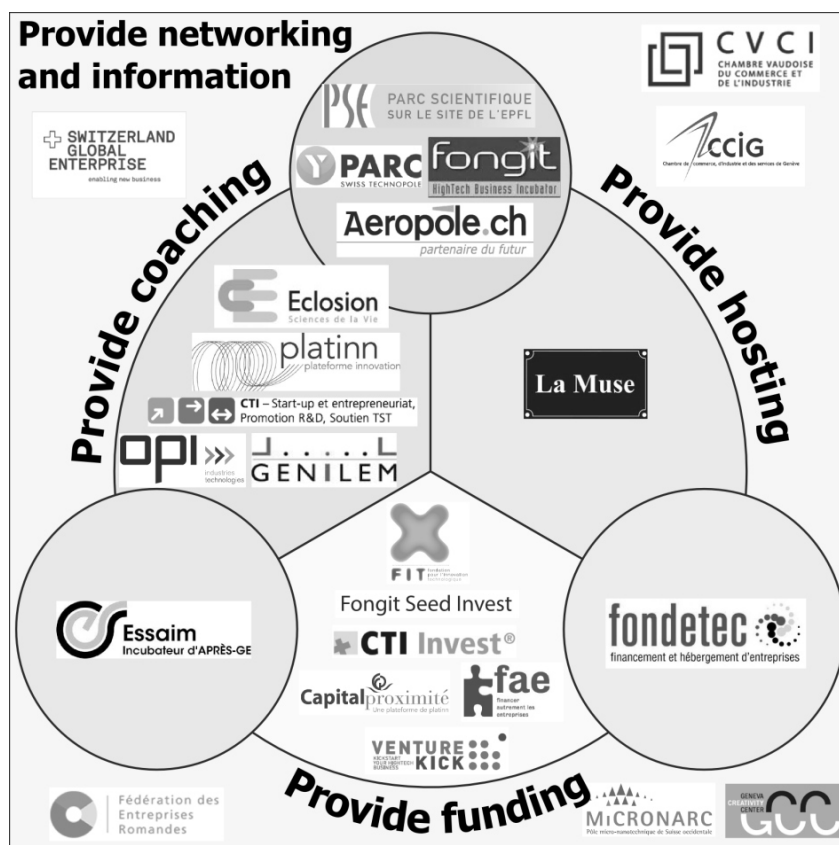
Provide networking and information

SWITZERLAND GLOBAL ENTERPRISE
enabling new business

CVCI
CHAMBRE VAUDOISE DU COMMERCE ET DE L'INDUSTRIE

CCIG
Chambre de commerce, d'industrie et des services de Genève

PSE PARC SCIENTIFIQUE SUR LE SITE DE L'EPFL

Y PARC SWISS TECHNOPOLE

fongit HighTech Business Incubator

Aeropole.ch
partenaire du futur

Provide coaching

Provide hosting

Eclosion
Sciences de la Vie

platinn
plateforme innovation

CTI – Start-up et entrepreneuriat, Promotion R&D, Soutien TST

OPI industries technologies

GENILEM

La Muse

FIT

Fongit Seed Invest

CTI Invest®

Capital proximité
Une plateforme de platinn

fae
financer autrement les entreprises

VENTURE KICK
KICKSTART YOUR HIGHTECH BUSINESS

Essaim
Incubateur d'APRÈS-GE

fondetec
financement et hébergement d'entreprises

Provide funding

Fédération des Entreprises Romandes

MICRONARC
Pôle micro-nanotechnique de Suisse occidentale

GENEVA CREATIVITY CENTER
GCC